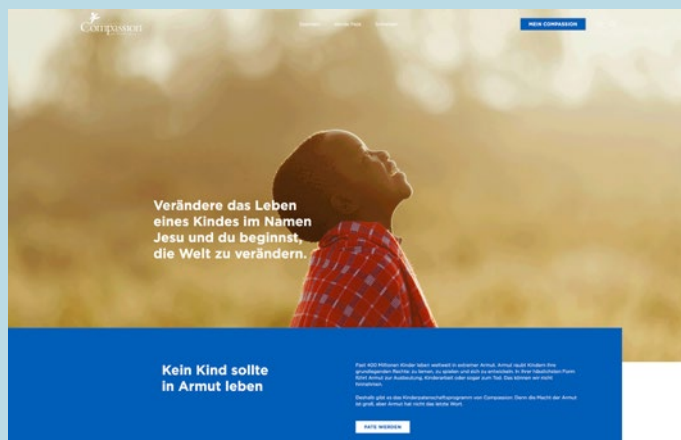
Compassion

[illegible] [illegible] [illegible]

MEIN COMPASSION

Verändere das Leben eines Kindes im Namen Jesu und du beginnst, die Welt zu verändern.

Kein Kind sollte in Armut leben

Fast 400 Millionen Kinder leben weltweit in extremer Armut. Armut raubt Kindern ihre grundlegenden Rechte: zu lernen, zu spielen und sich zu entwickeln. In ihrer häufigsten Form führt Armut zur Ausbeutung, Kinderarbeit oder sogar zum Tod. Das können wir nicht hinnehmen.

Deshalb gibt es das Kinderpatenschaftsprogramm von Compassion. Denn die Macht der Armut ist groß, aber Armut hat nicht das letzte Wort.

PATE WERDEN